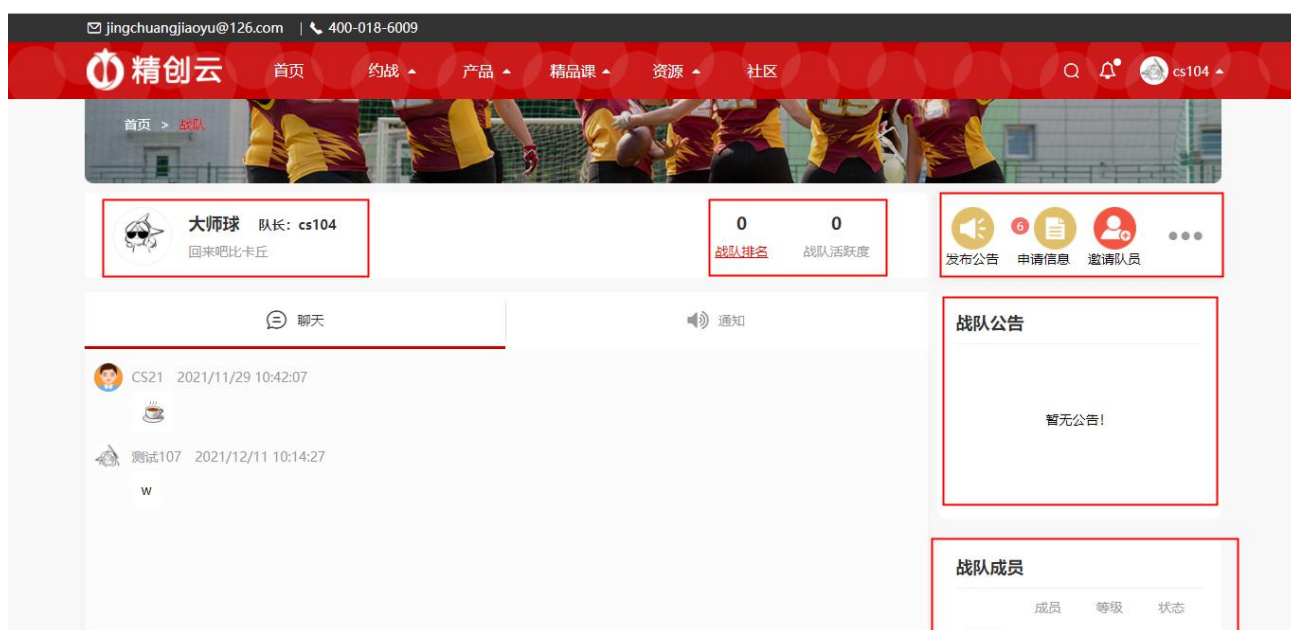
jingchuangjiaoyu@126.com | 400-018-6009

精创云 首页 约战 产品 精品课 资源 社区 cs104

首页 > 战队

大师球 队长：cs104
回来吧比卡丘

0 战队排名
0 战队活跃度

发布公告 6 申请信息 邀请队员

聊天 通知

CS21 2021/11/29 10:42:07

测试107 2021/12/11 10:14:27
w

战队公告

暂无公告！

战队成员

成员 等级 状态